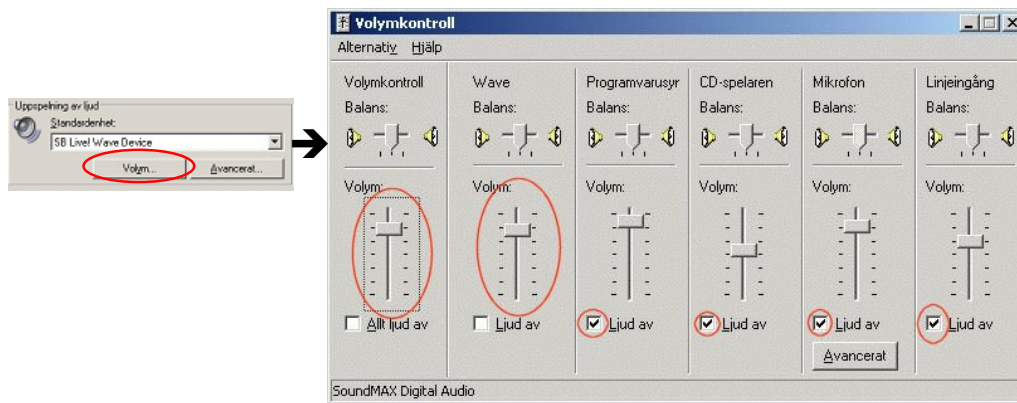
Uppspelning av ljud
Standardenhet:
SB Live! Wave Device
Volym...
Avancerat...

Volymkontroll
Alternativ Hjälp

Volymkontroll
Balans:
Volym:
Allt ljud av

Wave
Balans:
Volym:
Ljud av

Programvarusyr
Balans:
Volym:
Ljud av

CD-spelaren
Balans:
Volym:
Ljud av

Mikrofon
Balans:
Volym:
Ljud av
Avancerat

Linjeingång
Balans:
Volym:
Ljud av

SoundMAX Digital Audio